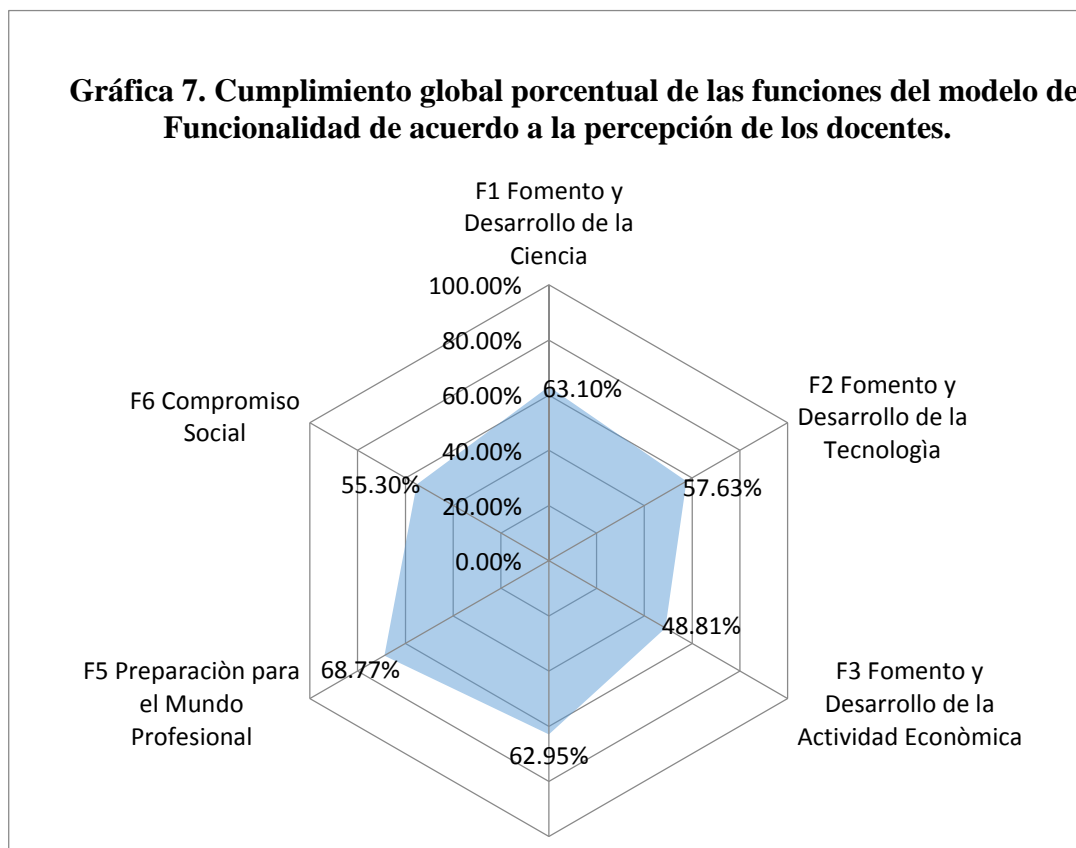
Gráfica 7. Cumplimiento global porcentual de las funciones del modelo de Funcionalidad de acuerdo a la percepción de los docentes.

F1 Fomento y Desarrollo de la Ciencia

100.00%
80.00%
60.00%
40.00%
20.00%
0.00%

63.10%

F2 Fomento y Desarrollo de la Tecnologìa

57.63%

F6 Compromiso Social

55.30%

48.81%

F5 Preparaciòn para el Mundo Profesional

68.77%

F3 Fomento y Desarrollo de la Actividad Econòmica

62.95%